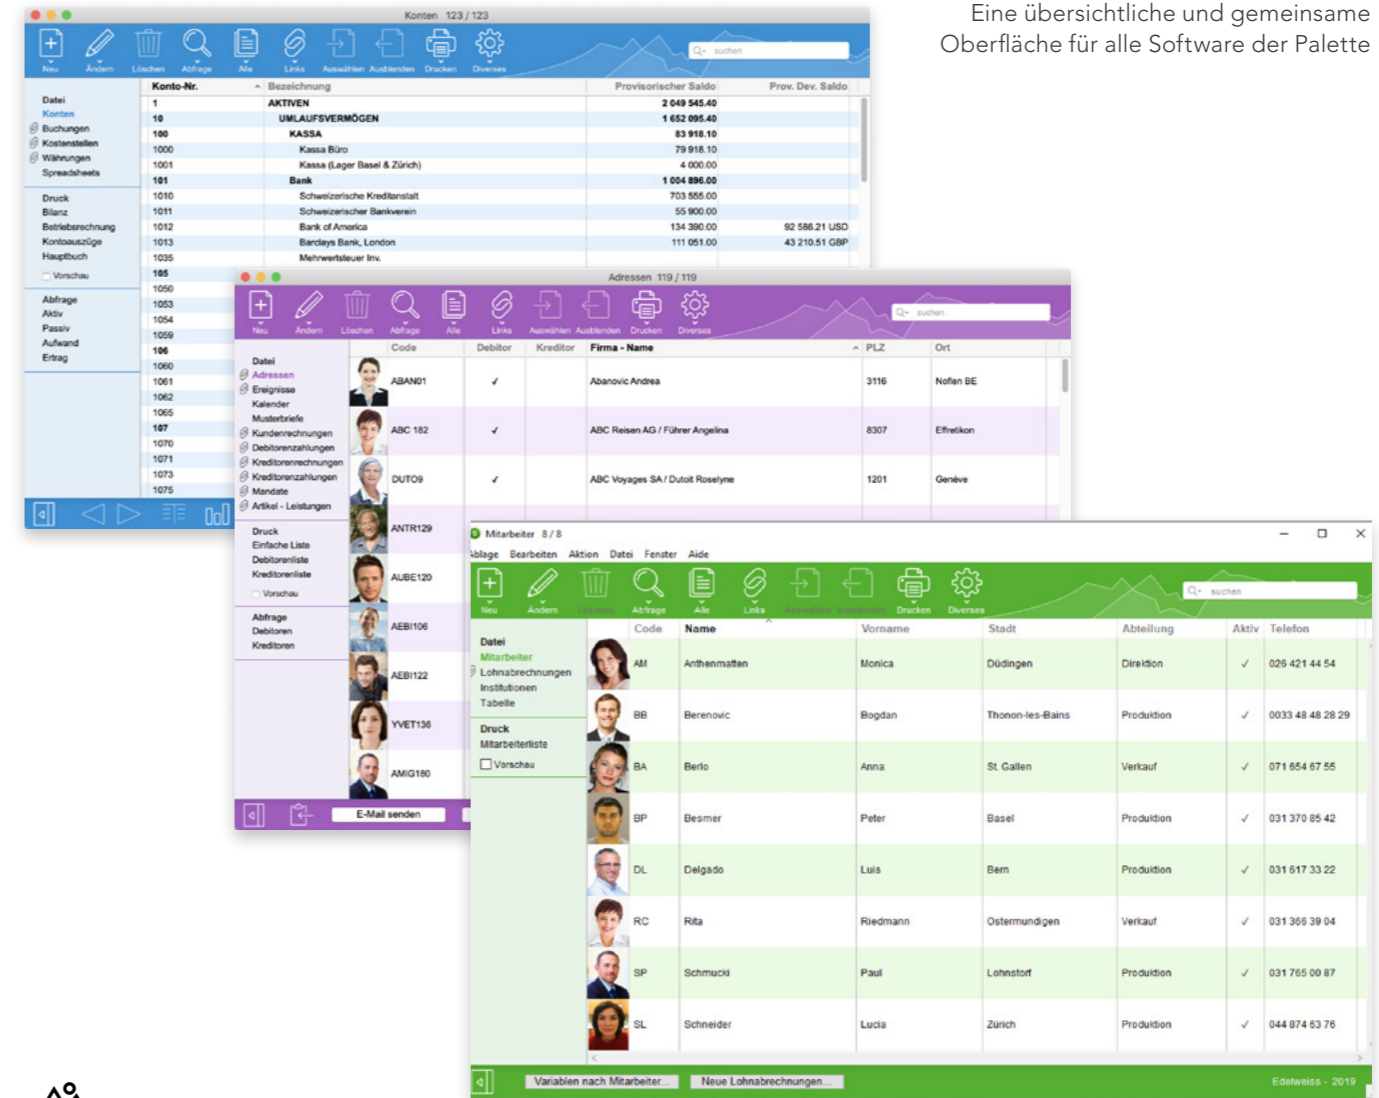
Eine übersichtliche und gemeinsame Oberfläche für alle Software der Palette

Konten 123 / 123

Neu Ändern Löschen Abfrage Alle Links Auswählen Ausblenden Drucken Diverses

suchen

Datei
Konten
Buchungen
Kostenstellen
Währungen
Spreadsheets

Druck
Bilanz
Betriebsrechnung
Kontoauszüge
Hauptbuch
Vorschau

Abfrage
Aktiv
Passiv
Aufwand
Ertrag

| Konto-Nr. | Bezeichnung | Provisorischer Saldo | Prov. Dev. Saldo |
|---|---|---|---|
| 1 | AKTIVEN | 2 049 545.40 | |
| 10 | UMLAUFSVERMÖGEN | 1 652 095.40 | |
| 100 | KASSA | 83 918.10 | |
| 1000 | Kassa Büro | 79 918.10 | |
| 1001 | Kassa (Lager Basel & Zürich) | 4 000.00 | |
| 101 | Bank | 1 004 896.00 | |
| 1010 | Schweizerische Kreditanstalt | 703 555.00 | |
| 1011 | Schweizerischer Bankverein | 55 900.00 | |
| 1012 | Bank of America | 134 390.00 | 92 586.21 USD |
| 1013 | Barclays Bank, London | 111 051.00 | 43 210.51 GBP |
| 1035 | Mehrwertsteuer Inv. | | |
| 105 | | | |
| 1050 | | | |
| 1053 | | | |
| 1054 | | | |
| 1059 | | | |
| 106 | | | |
| 1060 | | | |
| 1061 | | | |
| 1062 | | | |
| 1065 | | | |
| 107 | | | |
| 1070 | | | |
| 1071 | | | |
| 1073 | | | |
| 1075 | | | |

Adressen 119 / 119

Neu Ändern Löschen Abfrage Alle Links Auswählen Ausblenden Drucken Diverses

suchen

Datei
Adressen
Ereignisse
Kalender
Musterbriefe
Kundenrechnungen
Debitorenzahlungen
Kreditorenrechnungen
Kreditorenzahlungen
Mandate
Artikel - Leistungen

Druck
Einfache Liste
Debitorenliste
Kreditorenliste
Vorschau

Abfrage
Debitoren
Kreditoren

| Code | Debitor | Kreditor | Firma - Name | PLZ | Ort |
|---|---|---|---|---|---|
| ABAN01 | ✓ | | Abanovic Andrea | 3116 | Noflen BE |
| ABC 182 | ✓ | | ABC Reisen AG / Führer Angelina | 8307 | Effretikon |
| DUTO9 | ✓ | | ABC Voyages SA / Dutoit Roselyne | 1201 | Genève |
| ANTR129 | | | | | |
| AUBE120 | | | | | |
| AEBI106 | | | | | |
| AEBI122 | | | | | |
| YVET136 | | | | | |
| AMIG180 | | | | | |

E-Mail senden

Mitarbeiter 8 / 8

Ablage Bearbeiten Aktion Datei Fenster Aide

Neu Ändern Löschen Abfrage Alle Links Auswählen Ausblenden Drucken Diverses

suchen

Datei
Mitarbeiter
Lohnabrechnungen
Institutionen
Tabelle

Druck
Mitarbeiterliste
Vorschau

| Code | Name | Vorname | Stadt | Abteilung | Aktiv | Telefon |
|---|---|---|---|---|---|---|
| AM | Anthenmatten | Monica | Düdingen | Direktion | ✓ | 026 421 44 54 |
| BB | Berenovic | Bogdan | Thonon-les-Bains | Produktion | ✓ | 0033 48 48 28 29 |
| BA | Berlo | Anna | St. Gallen | Verkauf | ✓ | 071 654 67 55 |
| BP | Besmer | Peter | Basel | Produktion | ✓ | 031 370 85 42 |
| DL | Delgado | Luis | Bern | Produktion | ✓ | 031 617 33 22 |
| RC | Rita | Riedmann | Ostermundigen | Verkauf | ✓ | 031 366 39 04 |
| SP | Schmucki | Paul | Lohnstorf | Produktion | ✓ | 031 765 00 87 |
| SL | Schneider | Lucia | Zürich | Produktion | ✓ | 044 874 63 76 |

Variablen nach Mitarbeiter... Neue Lohnabrechnungen...

Edelweiss - 2019